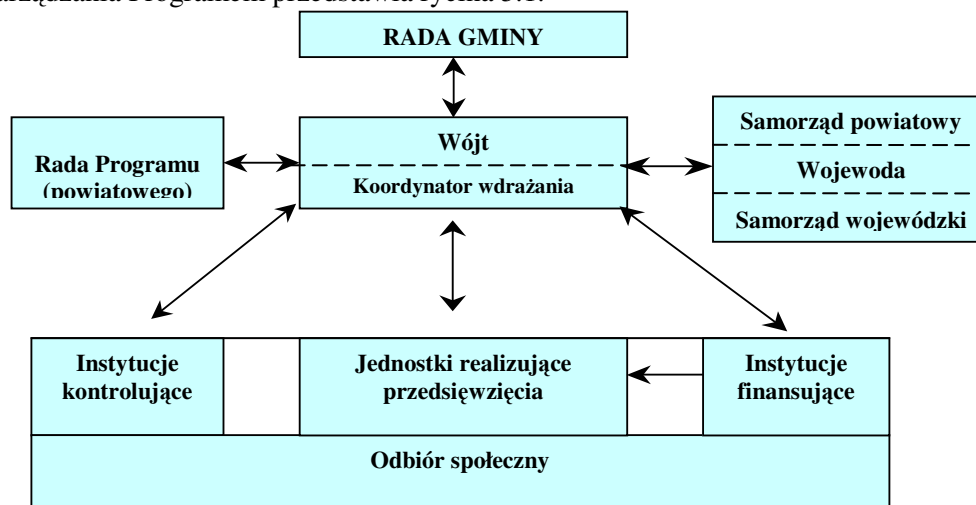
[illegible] Programem przedstawia rycina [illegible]

RADA GMINY

Wójt

Koordynator wdrażania

Rada Programu (powiatowego)

Samorząd powiatowy

Wojewoda

Samorząd wojewódzki

Instytucje kontrolujące

Jednostki realizujące przedsięwzięcia

Instytucje finansujące

Odbiór społeczny